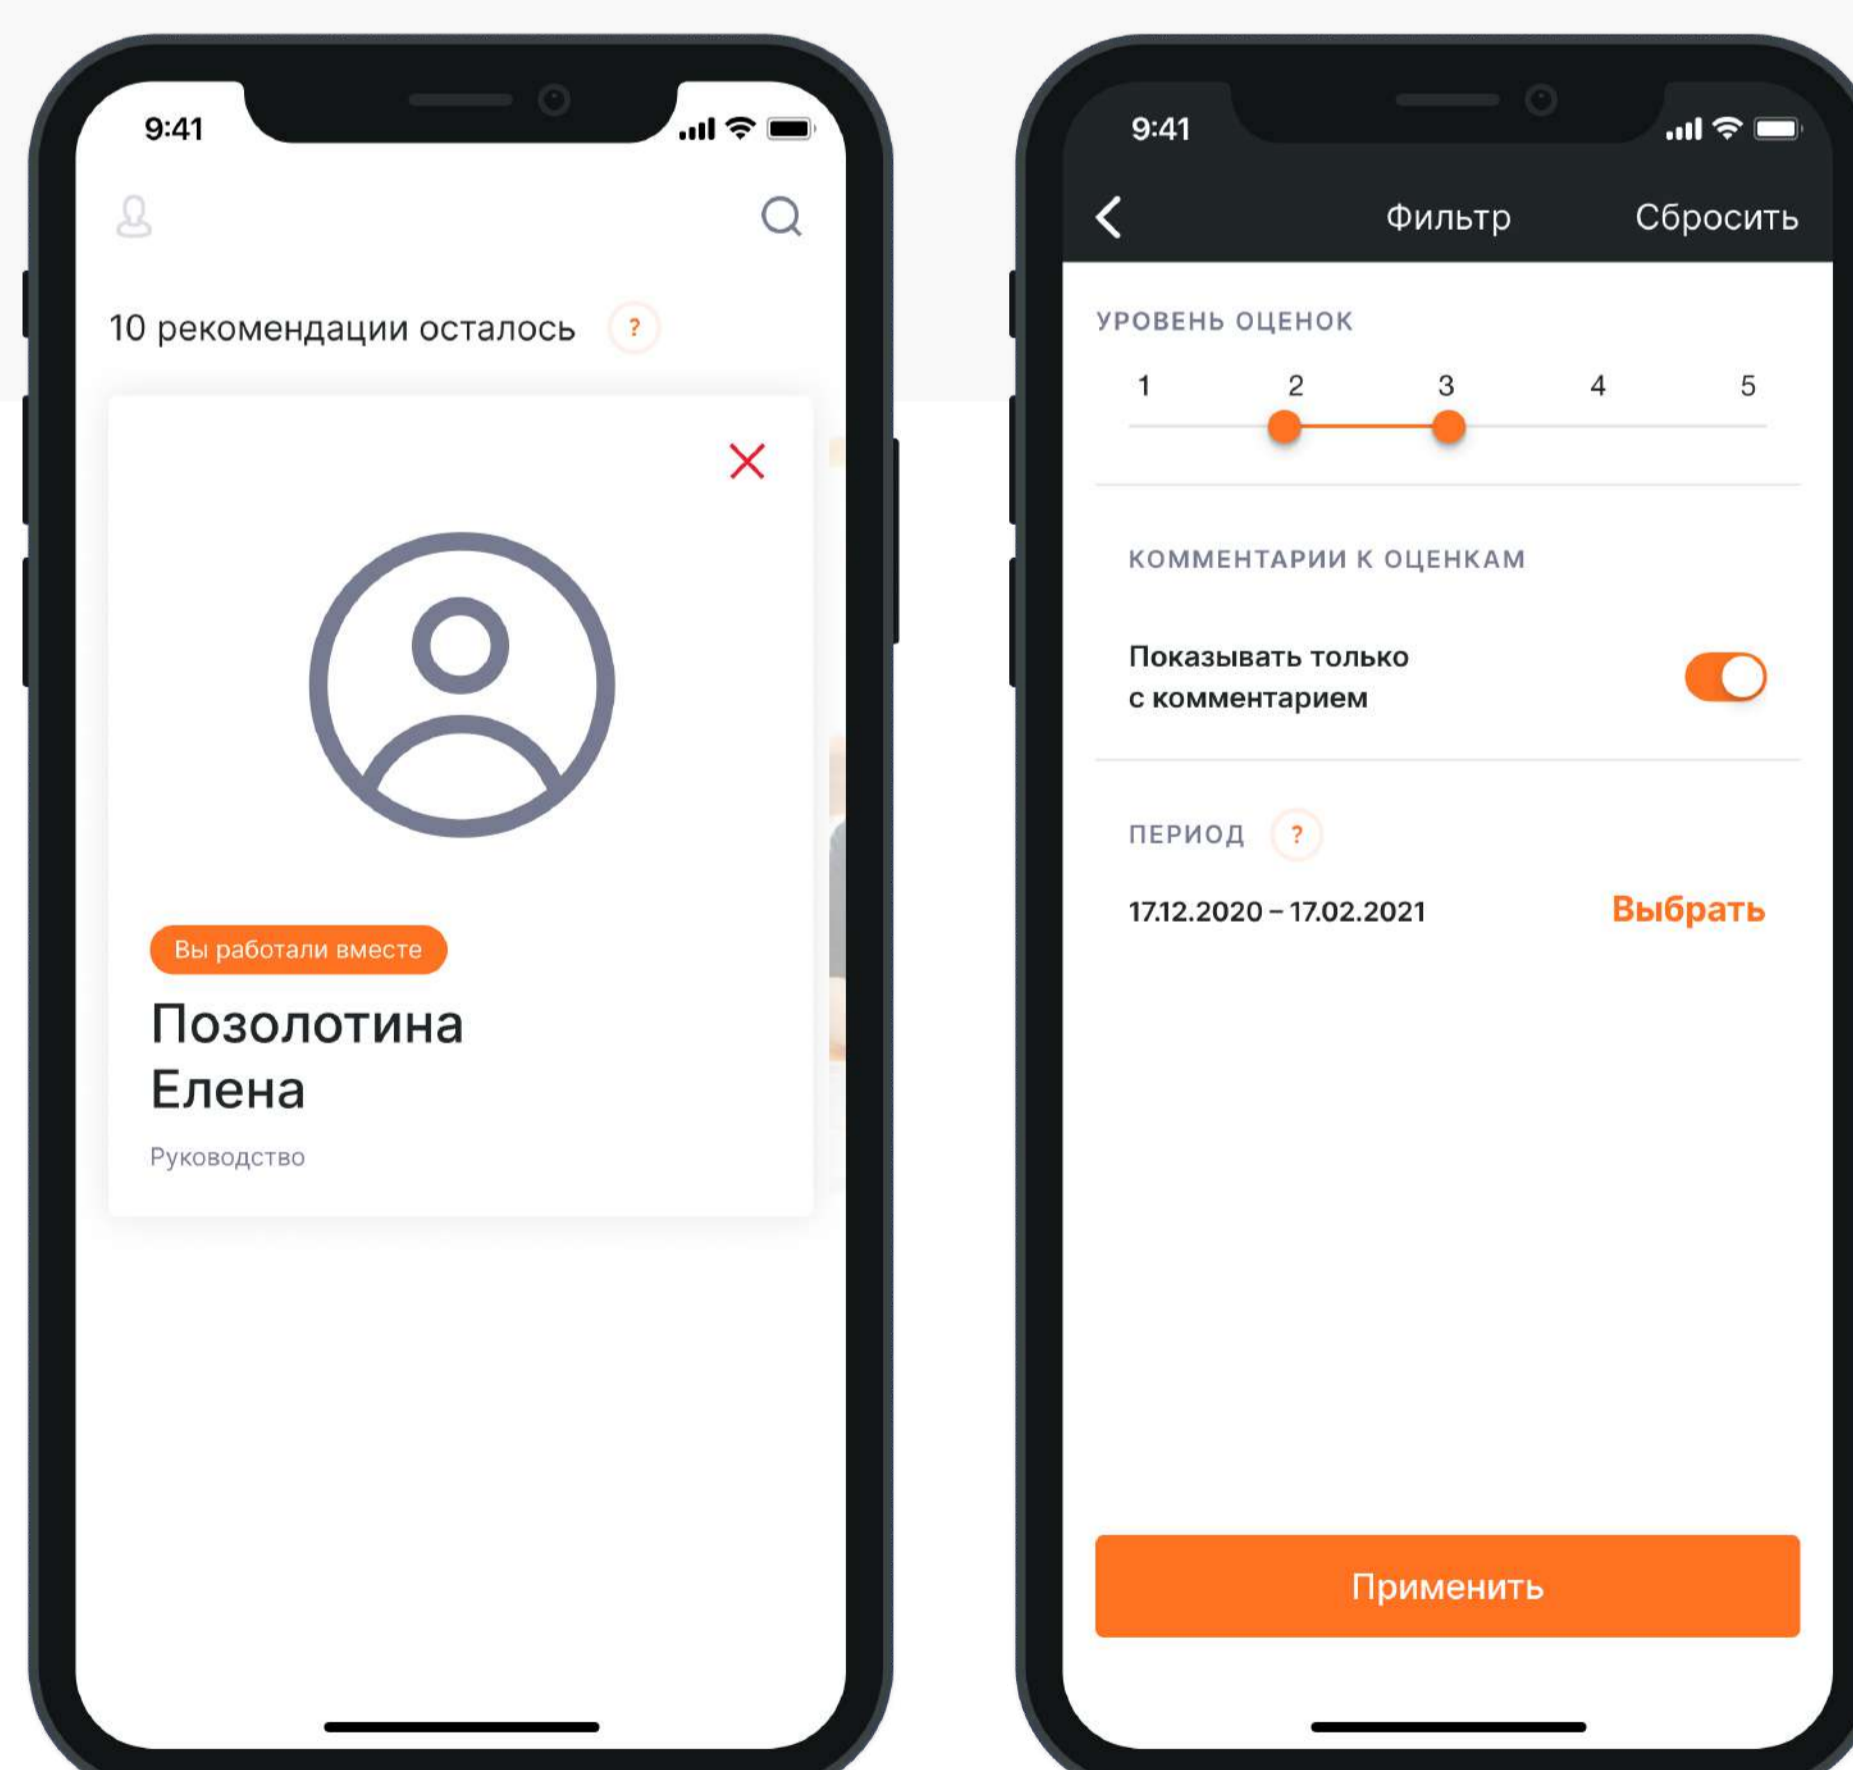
9:41

10 рекомендации осталось ?

Вы работали вместе

Позолотина Елена

Руководство

9:41

Фильтр Сбросить

УРОВЕНЬ ОЦЕНОК

1 2 3 4 5

КОММЕНТАРИИ К ОЦЕНКАМ

Показывать только с комментарием

ПЕРИОД ?

17.12.2020 – 17.02.2021 Выбрать

Применить